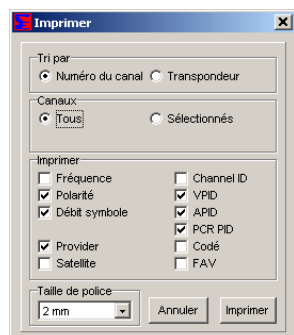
Imprimer

Tri par
Numéro du canal
Transpondeur

Canaux
Tous
Sélectionnés

Imprimer
Fréquence
Polarité
Débit symbole
Provider
Satellite
Channel ID
VPID
APID
PCR PID
Codé
FAV

Taille de police
2 mm
Annuler
Imprimer